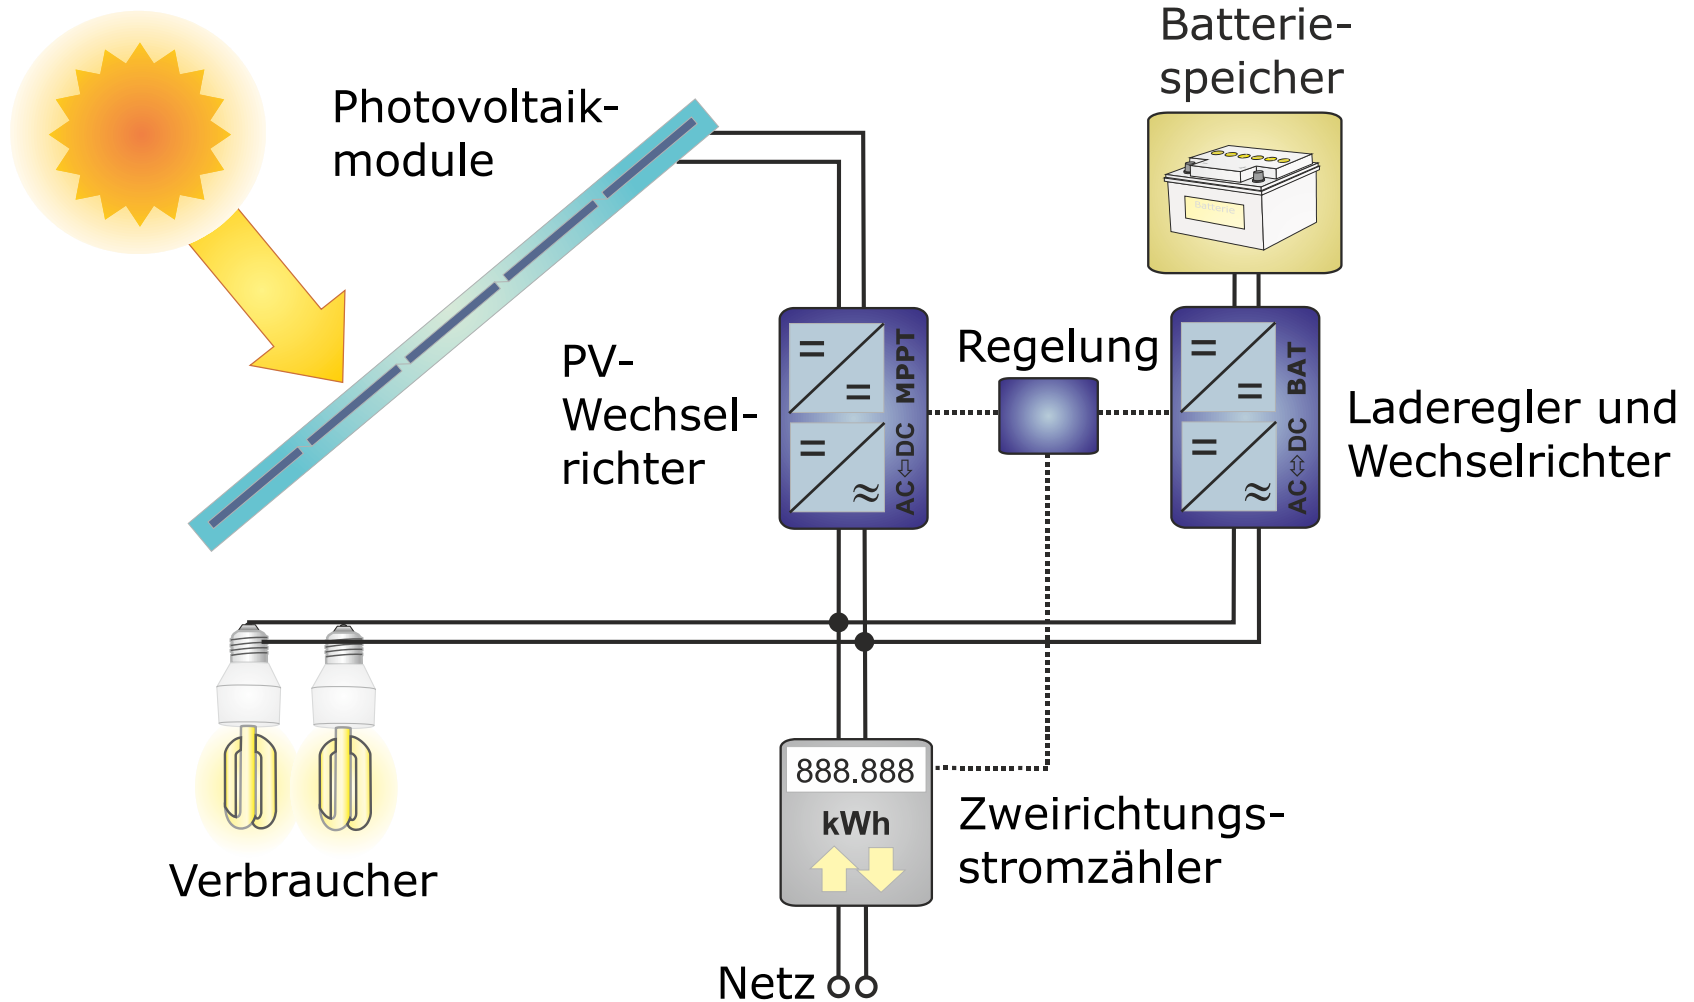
Batteriespeicher

Batterie

Photovoltaikmodule

PV-Wechselrichter

=
=
MPPT
=
≈
AC⇔DC

Regelung

=
=
BAT
=
≈
AC⇔DC

Laderegler und Wechselrichter

888.888
kWh

Zweirichtungsstromzähler

Verbraucher

Netz